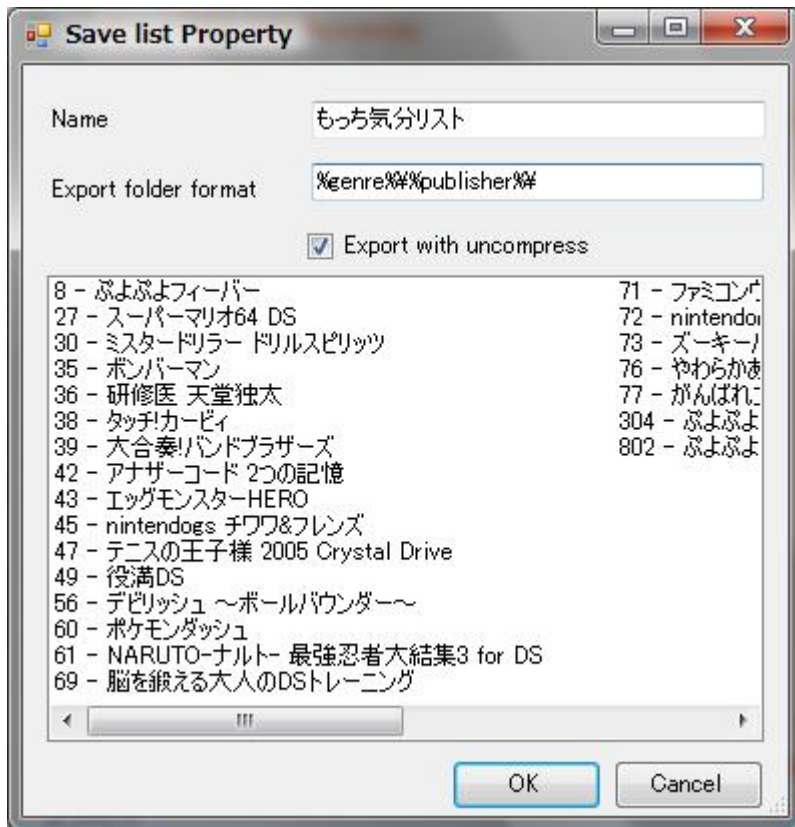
Save list Property

Name
もっち気分リスト

Export folder format
%genre%¥%publisher%¥

Export with uncompress

8 - ぷよぷよフィーバー
27 - スーパーマリオ64 DS
30 - ミスタードリラー ドリルスピリッツ
35 - ボンバーマン
36 - 研修医 天堂独太
38 - タッチ!カービィ
39 - 大合奏!バンドブラザーズ
42 - アナザーコード 2つの記憶
43 - エッグモンスターHERO
45 - nintendogs チワワ&フレンズ
47 - テニスの王子様 2005 Crystal Drive
49 - 役満DS
56 - デビリッシュ 〜ボールバウンダー〜
60 - ポケモンダッシュ
61 - NARUTO-ナルト- 最強忍者大結集3 for DS
69 - 脳を鍛える大人のDSトレーニング

71 - ファミコン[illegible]
72 - nintendo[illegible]
73 - ズーキー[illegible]
76 - やわらかあ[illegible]
77 - がんばれ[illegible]
304 - ぷよぷよ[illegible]
802 - ぷよぷよ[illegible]

OK
Cancel